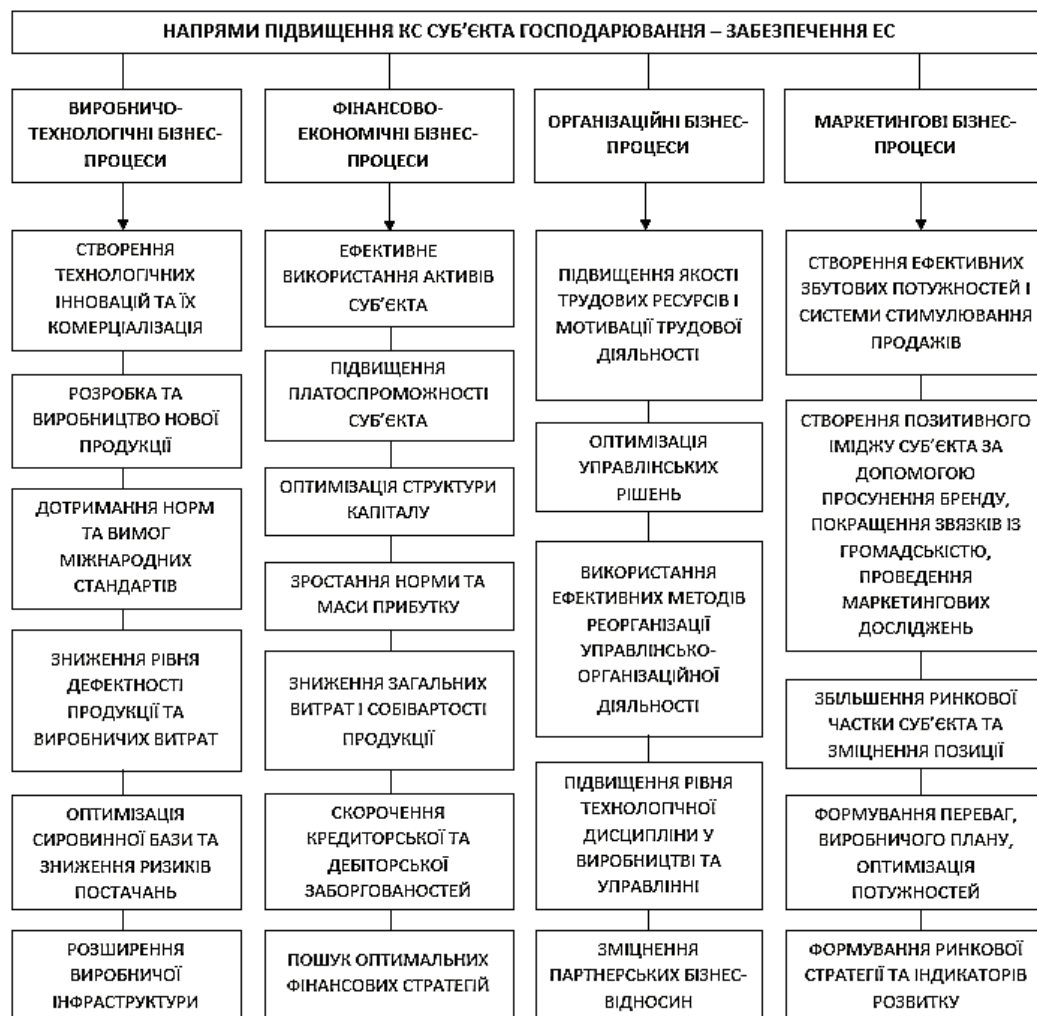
НАПРЯМИ ПІДВИЩЕННЯ КС СУБ'ЄКТА ГОСПОДАРЮВАННЯ – ЗАБЕЗПЕЧЕННЯ ЕС

ВИРОБНИЧО-ТЕХНОЛОГІЧНІ БІЗНЕС-ПРОЦЕСИ

СТВОРЕННЯ ТЕХНОЛОГІЧНИХ ІННОВАЦІЙ ТА ЇХ КОМЕРЦІАЛІЗАЦІЯ

РОЗРОБКА ТА ВИРОБНИЦТВО НОВОЇ ПРОДУКЦІЇ

ДОТРИМАННЯ НОРМ ТА ВИМОГ МІЖНАРОДНИХ СТАНДАРТІВ

ЗНИЖЕННЯ РІВНЯ ДЕФЕКТНОСТІ ПРОДУКЦІЇ ТА ВИРОБНИЧИХ ВИТРАТ

ОПТИМІЗАЦІЯ СИРОВИННОЇ БАЗИ ТА ЗНИЖЕННЯ РИЗИКІВ ПОСТАЧАНЬ

РОЗШИРЕННЯ ВИРОБНИЧОЇ ІНФРАСТРУКТУРИ

ФІНАНСОВО-ЕКОНОМІЧНІ БІЗНЕС-ПРОЦЕСИ

ЕФЕКТИВНЕ ВИКОРИСТАННЯ АКТИВІВ СУБ'ЄКТА

ПІДВИЩЕННЯ ПЛАТОСПРОМОЖНОСТІ СУБ'ЄКТА

ОПТИМІЗАЦІЯ СТРУКТУРИ КАПІТАЛУ

ЗРОСТАННЯ НОРМИ ТА МАСИ ПРИБУТКУ

ЗНИЖЕННЯ ЗАГАЛЬНИХ ВИТРАТ І СОБІВАРТОСТІ ПРОДУКЦІЇ

СКОРОЧЕННЯ КРЕДИТОРСЬКОЇ ТА ДЕБІТОРСЬКОЇ ЗАБОРГОВАНОСТЕЙ

ПОШУК ОПТИМАЛЬНИХ ФІНАНСОВИХ СТРАТЕГІЙ

ОРГАНІЗАЦІЙНІ БІЗНЕС-ПРОЦЕСИ

ПІДВИЩЕННЯ ЯКОСТІ ТРУДОВИХ РЕСУРСІВ І МОТИВАЦІЇ ТРУДОВОЇ ДІЯЛЬНОСТІ

ОПТИМІЗАЦІЯ УПРАВЛІНСЬКИХ РІШЕНЬ

ВИКОРИСТАННЯ ЕФЕКТИВНИХ МЕТОДІВ РЕОРГАНІЗАЦІЇ УПРАВЛІНСЬКО-ОРГАНІЗАЦІЙНОЇ ДІЯЛЬНОСТІ

ПІДВИЩЕННЯ РІВНЯ ТЕХНОЛОГІЧНОЇ ДИСЦИПЛІНИ У ВИРОБНИЦТВІ ТА УПРАВЛІННІ

ЗМІЦНЕННЯ ПАРТНЕРСЬКИХ БІЗНЕС-ВІДНОСИН

МАРКЕТИНГОВІ БІЗНЕС-ПРОЦЕСИ

СТВОРЕННЯ ЕФЕКТИВНИХ ЗБУТОВИХ ПОТУЖНОСТЕЙ І СИСТЕМИ СТИМУЛЮВАННЯ ПРОДАЖІВ

СТВОРЕННЯ ПОЗИТИВНОГО ІМІДЖУ СУБ'ЄКТА ЗА ДОПОМОГОЮ ПРОСУНЕННЯ БРЕНДУ, ПОКРАЩЕННЯ ЗВЯЗКІВ ІЗ ГРОМАДСЬКІСТЮ, ПРОВЕДЕННЯ МАРКЕТИНГОВИХ ДОСЛІДЖЕНЬ

ЗБІЛЬШЕННЯ РИНКОВОЇ ЧАСТКИ СУБ'ЄКТА ТА ЗМІЦНЕННЯ ПОЗИЦІЇ

ФОРМУВАННЯ ПЕРЕВАГ, ВИРОБНИЧОГО ПЛАНУ, ОПТИМІЗАЦІЯ ПОТУЖНОСТЕЙ

ФОРМУВАННЯ РИНКОВОЇ СТРАТЕГІЇ ТА ІНДИКАТОРІВ РОЗВИТКУ